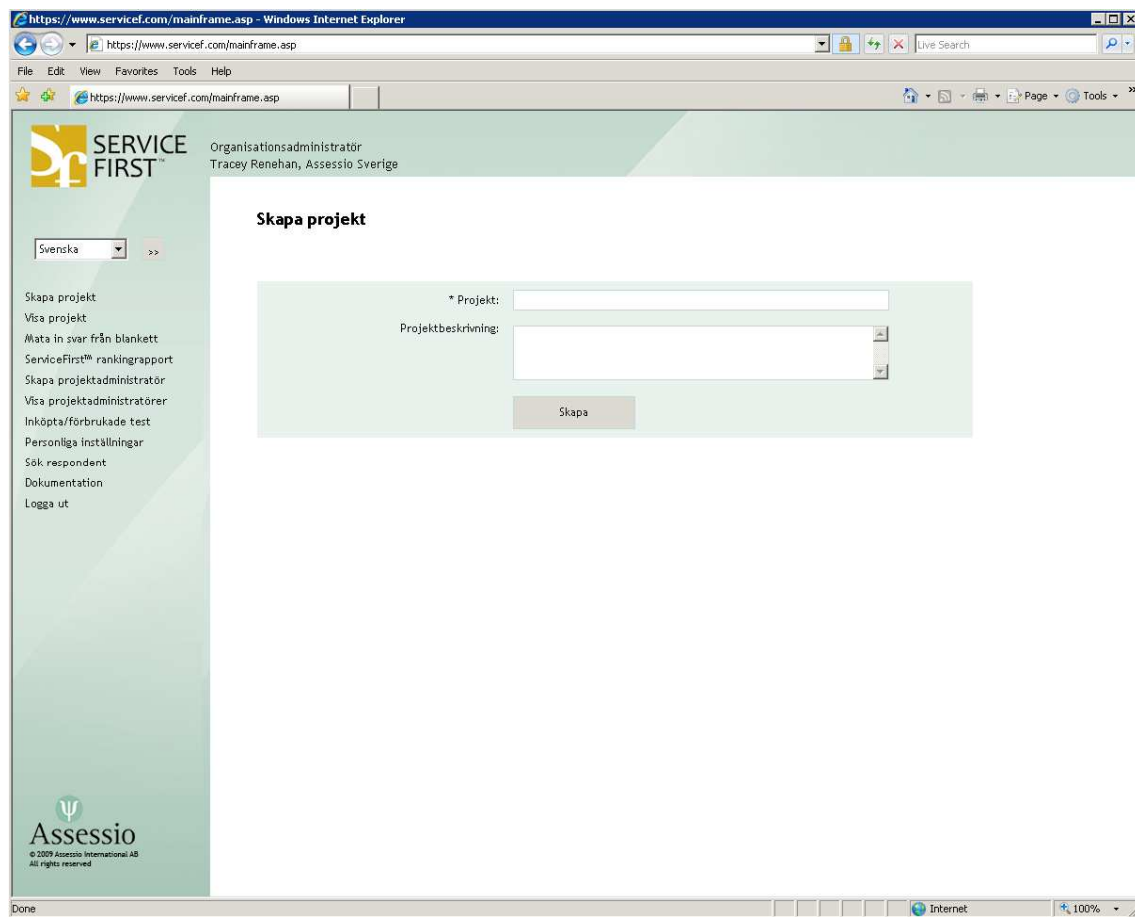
https://www.servicef.com/mainframe.asp - Windows Internet Explorer

https://www.servicef.com/mainframe.asp

Live Search

File Edit View Favorites Tools Help

https://www.servicef.com/mainframe.asp

Page Tools

SERVICE FIRST™

Organisationsadministratör
Tracey Renehan, Assessio Sverige

Svenska >>

Skapa projekt
Visa projekt
Mata in svar från blankett
ServiceFirst™ rankingrapport
Skapa projektadministratör
Visa projektadministratörer
Inköpta/förbrukade test
Personliga inställningar
Sök respondent
Dokumentation
Logga ut

Skapa projekt

* Projekt:

Projektbeskrivning:

Skapa

Assessio
© 2009 Assessio International AB
All rights reserved

Done

Internet

100%